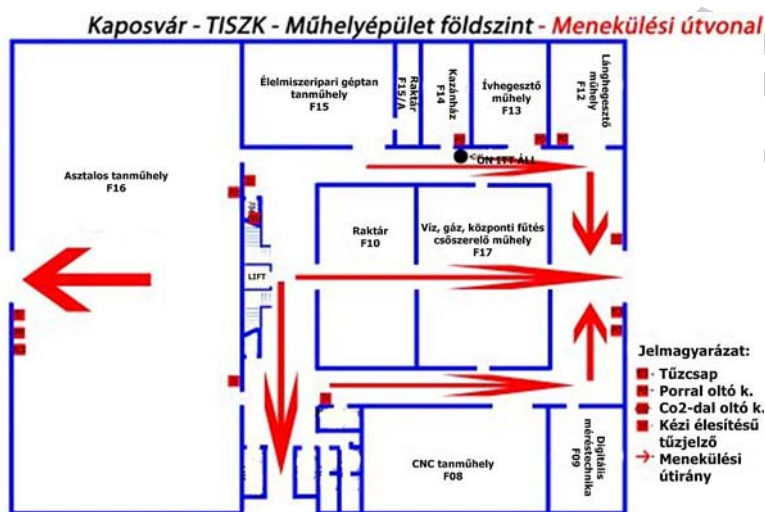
Kaposvár - TISZK - Műhelyépület földszint - Menekülési útvonal

Élelmiszeripari géptan tanműhely
F15

Raktár
F15/A

Kazánház
F14

Ívhegesztő műhely
F13

Lánghegesztő műhely
F12

ÖN ITT ÁLL

Asztalos tanműhely
F16

Raktár
F10

Víz, gáz, központi fűtés csőszerelő műhely
F17

LIFT

CNC tanműhely
F08

Digitális méréstechnika
F09

Jelmagyarázat:
Tűzcsap
Porral oltó k.
Co2-dal oltó k.
Kézi élesítésű tűzjelző
Menekülési útirány